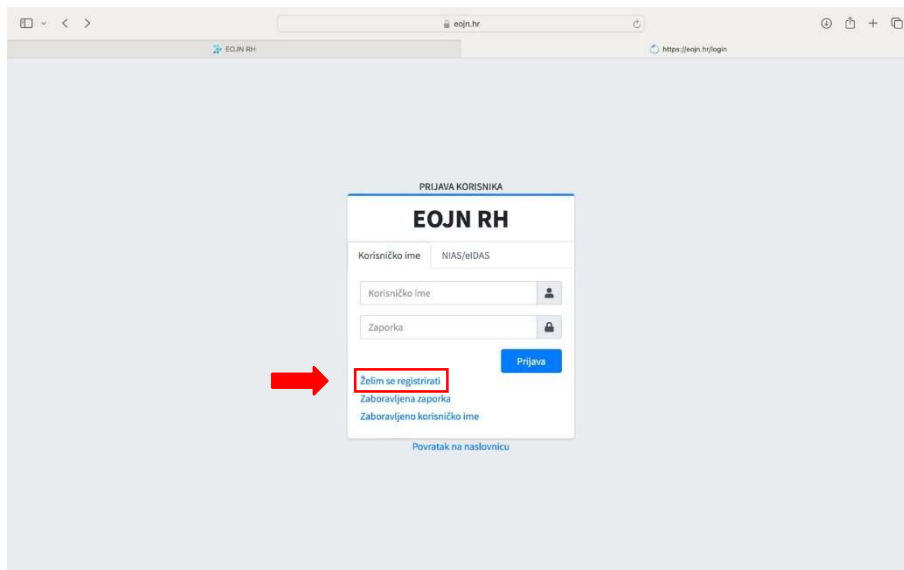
eojn.hr

EOJN RH

https://eojn.hr/login

PRIJAVA KORISNIKA

EOJN RH

Korisničko ime

NIAS/eIDAS

Korisničko ime

Zaporka

Prijava

Želim se registrirati

Zaboravljena zaporka

Zaboravljeno korisničko ime

Povratak na naslovnicu